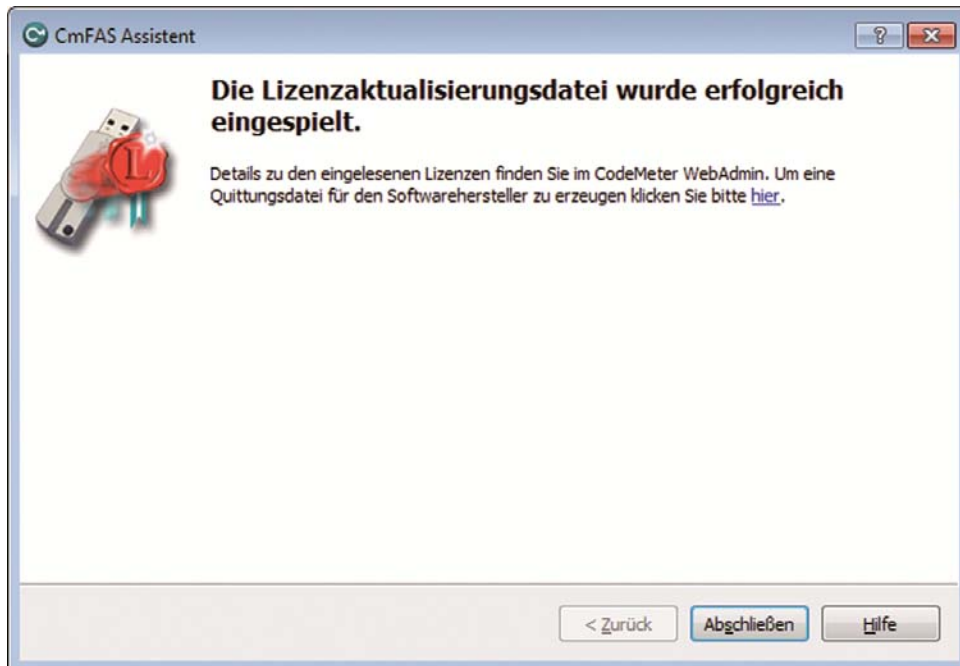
CmFAS Assistent

?

Die Lizenzaktualisierungsdatei wurde erfolgreich eingespielt.

Details zu den eingelesenen Lizenzen finden Sie im CodeMeter WebAdmin. Um eine Quittungsdatei für den Softwarehersteller zu erzeugen klicken Sie bitte hier.

L

< Zurück
Abschließen
Hilfe